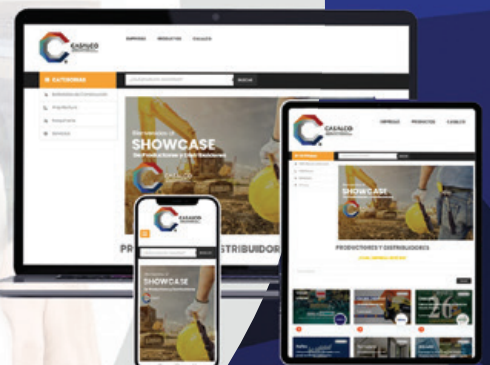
CASALCO
EMPRESAS PRODUCTOS CATALOG

CATEGORIAS
¿Qué producto buscas?
BUSCAR
Materiales de Construcción
Arquitectura
Maquinaria
Servicios

Bienvenidos al
SHOWCASE
De Productores y Distribuidores

CASALCO

PR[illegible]STRIBUIDOR

CASALCO
EMPRESAS PRODUCTOS CATALOG

SHOWCASE

PRODUCTORES Y DISTRIBUIDORES

Bienvenidos al
SHOWCASE

CASALCO